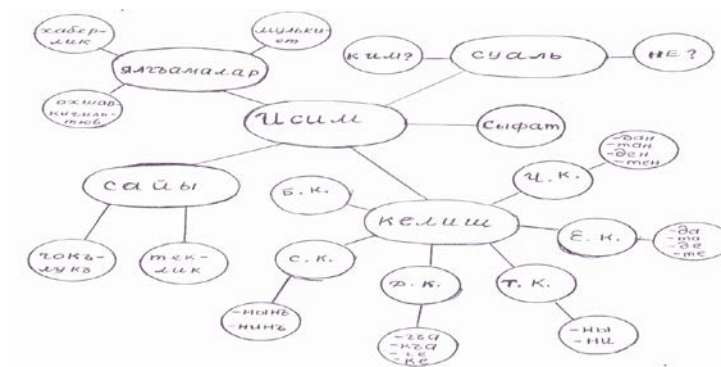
хаберлик

мулькиет

ялгъамалар

ошхавлыкъ ифаделюв

ким?

суаль

не?

Исим

Сыфат

сайы

чокълукъ

теклик

Б. к.

келиш

Ч. к.

-дан
-тан
-ден
-тен

Е. к.

-да
-та
-де
-те

С. к.

-нынъ
-нинъ

Ф. к.

-гъа
-къа
-ге
-ке

Т. к.

-ны
-ни